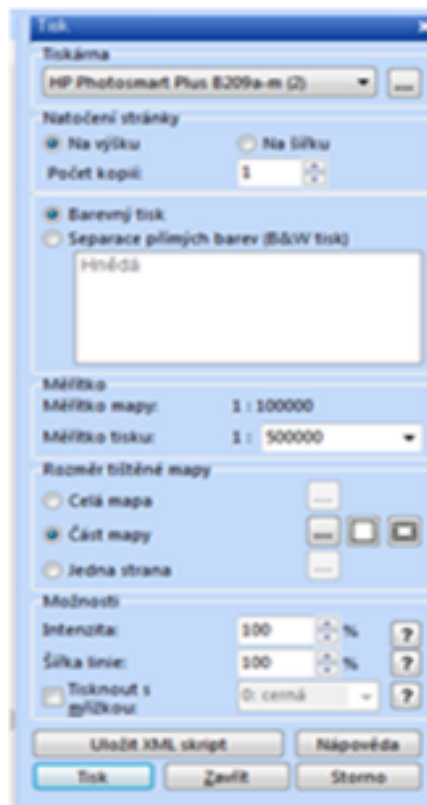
Tisk

Tiskárna
HP Photosmart Plus B209a-m (2)
...

Natočení stránky
Na výšku
Na šířku
Počet kopií: 1

Barevný tisk
Separace přímých barev (B&W tisk)
Hnědá

Měřítko
Měřítko mapy: 1 : 100000
Měřítko tisku: 1 : 500000

Rozměr tištěné mapy
Celá mapa
Část mapy
Jedna strana

Možnosti
Intenzita: 100 %
Šířka linie: 100 %
Tisknout s mřížkou: 0: černá

Uložit XML skript
Nápověda
Tisk
Zavřít
Storno